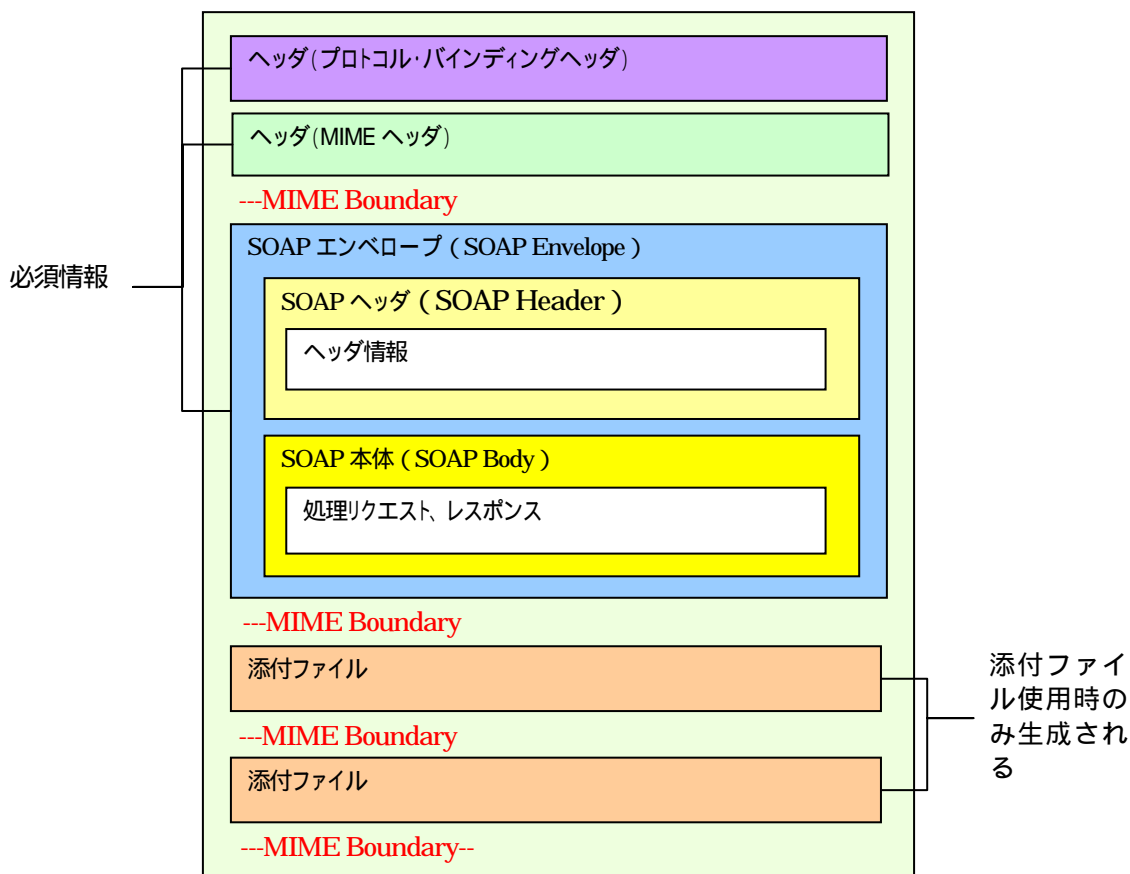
必須情報

ヘッダ(プロトコル·バインディングヘッダ)

ヘッダ(MIME ヘッダ)

---MIME Boundary

SOAP エンベロープ ( SOAP Envelope )

SOAP ヘッダ ( SOAP Header )

ヘッダ情報

SOAP 本体 ( SOAP Body )

処理リクエスト、レスポンス

---MIME Boundary

添付ファイル

---MIME Boundary

添付ファイル

---MIME Boundary--

添付ファイル使用時のみ生成される